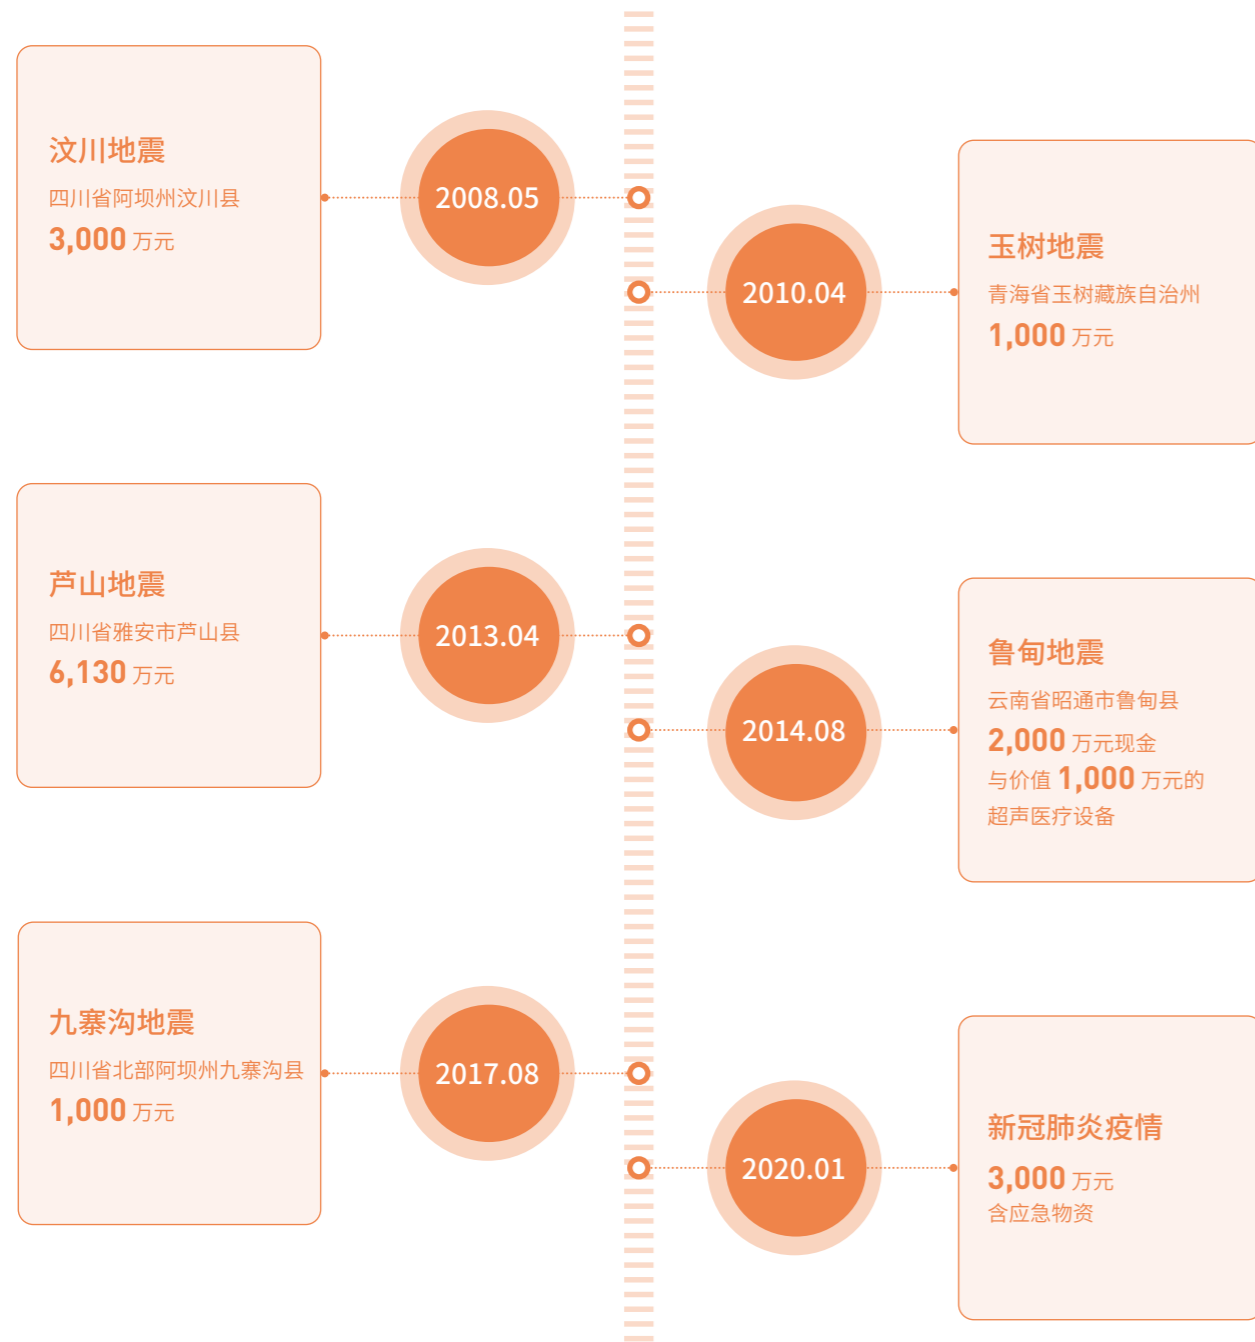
汶川地震
四川省阿坝州汶川县
3,000 万元

2008.05

2010.04

玉树地震
青海省玉树藏族自治州
1,000 万元

芦山地震
四川省雅安市芦山县
6,130 万元

2013.04

2014.08

鲁甸地震
云南省昭通市鲁甸县
2,000 万元现金
与价值 1,000 万元的超声医疗设备

九寨沟地震
四川省北部阿坝州九寨沟县
1,000 万元

2017.08

2020.01

新冠肺炎疫情
3,000 万元
含应急物资